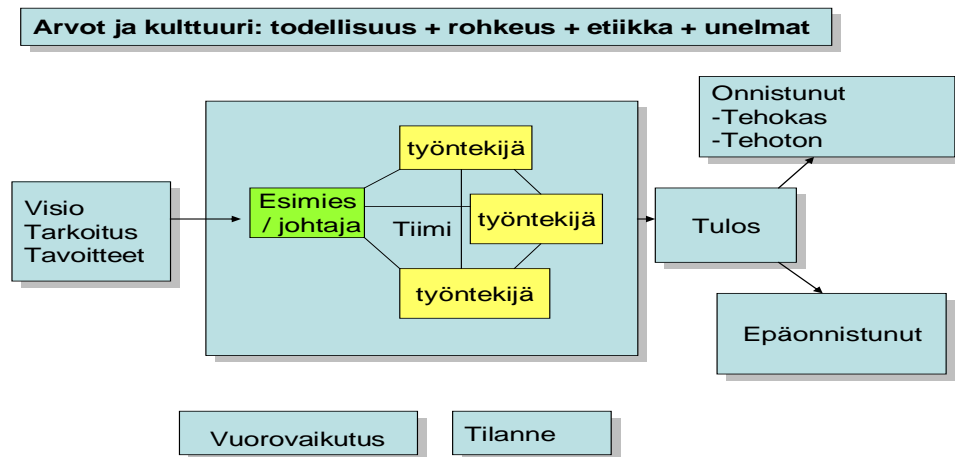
Arvot ja kulttuuri: todellisuus + rohkeus + etiikka + unelmat

Visio
Tarkoitus
Tavoitteet

Esimies / johtaja

työntekijä

Tiimi

työntekijä

työntekijä

Tulos

Onnistunut
-Tehokas
-Tehoton

Epäonnistunut

Vuorovaikutus

Tilanne